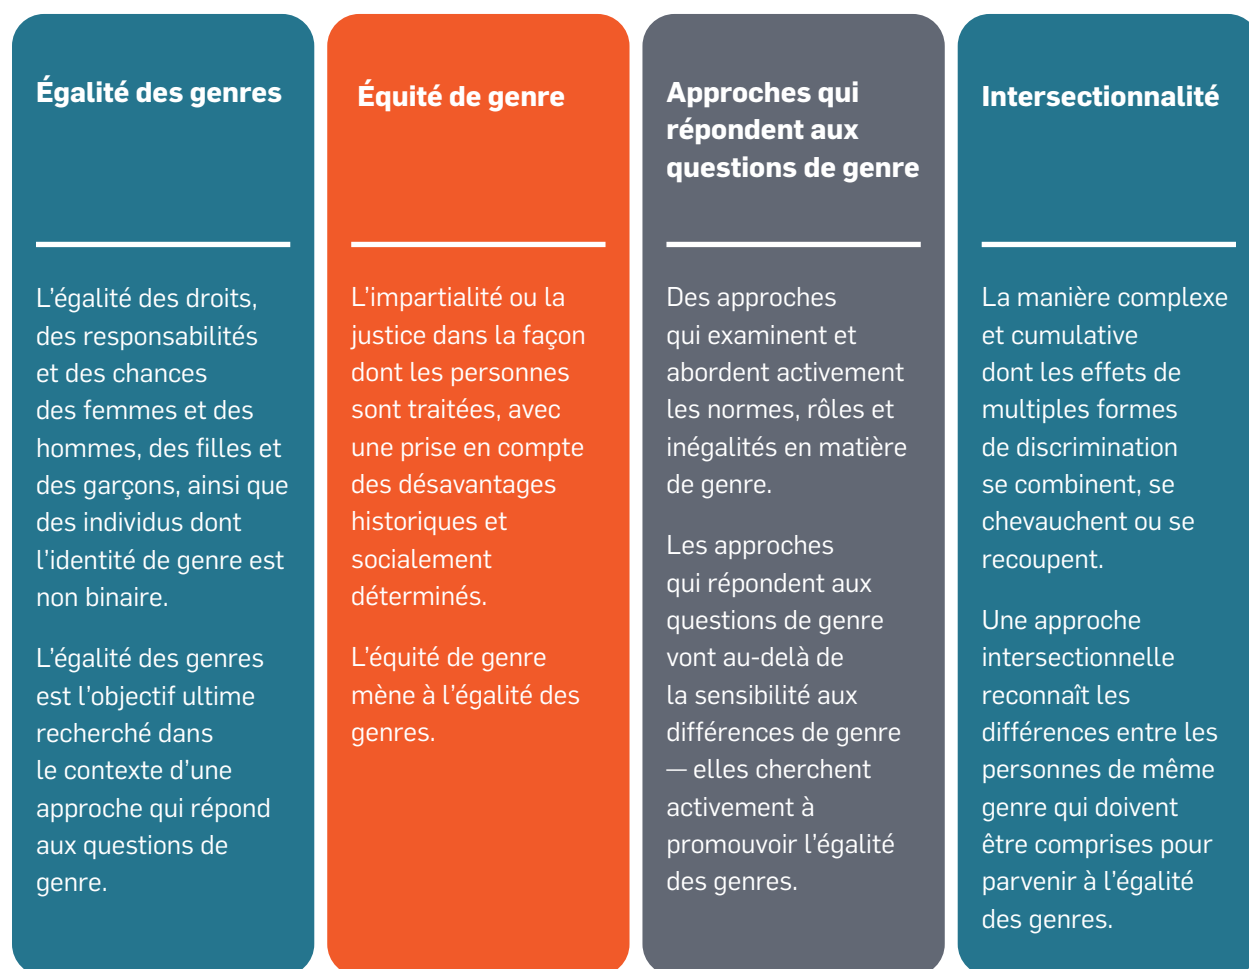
Égalité des genres

L'égalité des droits, des responsabilités et des chances des femmes et des hommes, des filles et des garçons, ainsi que des individus dont l'identité de genre est non binaire.

L'égalité des genres est l'objectif ultime recherché dans le contexte d'une approche qui répond aux questions de genre.

Équité de genre

L'impartialité ou la justice dans la façon dont les personnes sont traitées, avec une prise en compte des désavantages historiques et socialement déterminés.

L'équité de genre mène à l'égalité des genres.

Approches qui répondent aux questions de genre

Des approches qui examinent et abordent activement les normes, rôles et inégalités en matière de genre.

Les approches qui répondent aux questions de genre vont au-delà de la sensibilité aux différences de genre — elles cherchent activement à promouvoir l'égalité des genres.

Intersectionnalité

La manière complexe et cumulative dont les effets de multiples formes de discrimination se combinent, se chevauchent ou se recoupent.

Une approche intersectionnelle reconnaît les différences entre les personnes de même genre qui doivent être comprises pour parvenir à l'égalité des genres.